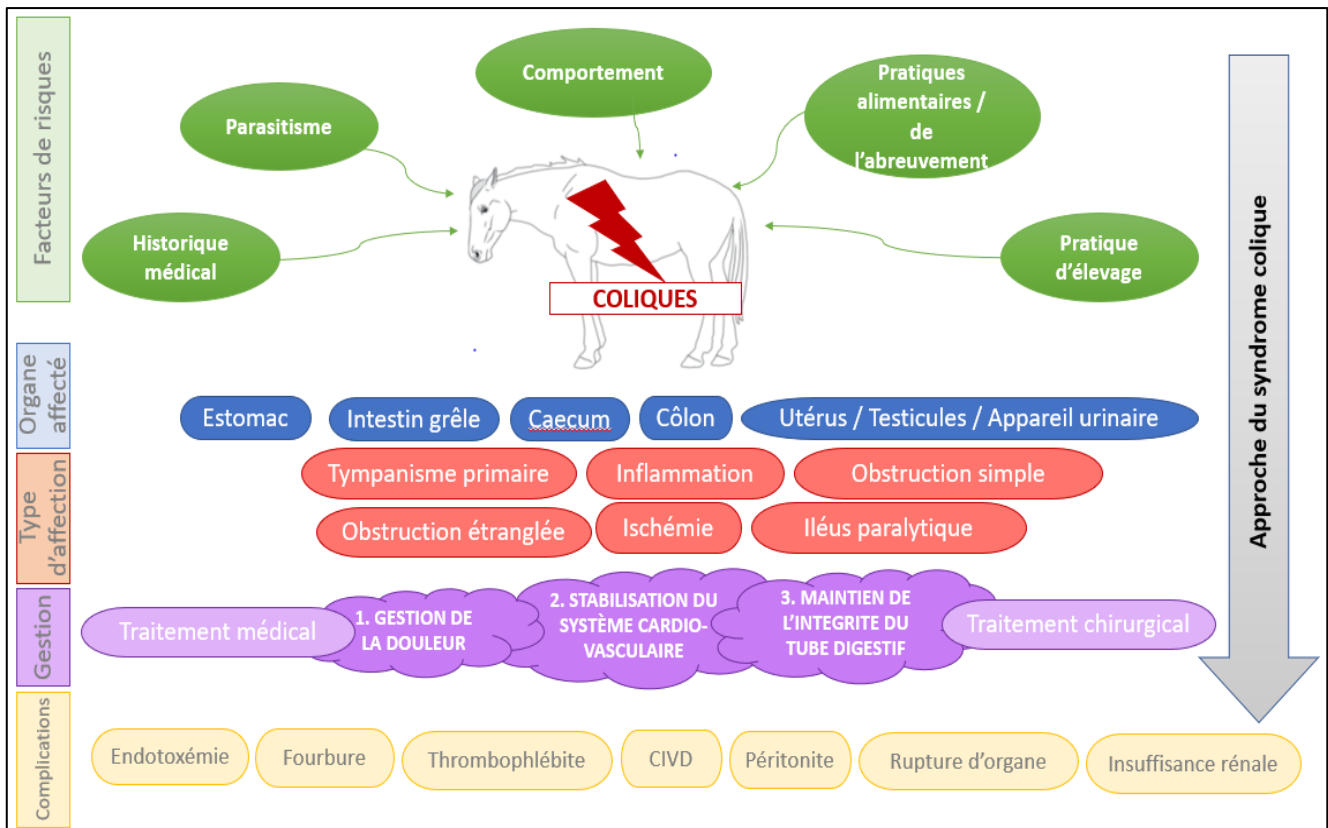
Facteurs de risques

Comportement

Parasitisme

Pratiques alimentaires / de l'abreuvement

Historique médical

Pratique d'élevage

COLIQUES

Approche du syndrome colique

Organe affecté

Estomac

Intestin grêle

Caecum

Côlon

Utérus / Testicules / Appareil urinaire

Type d'affection

Tympanisme primaire

Inflammation

Obstruction simple

Obstruction étranglée

Ischémie

Iléus paralytique

Gestion

Traitement médical

1. GESTION DE LA DOULEUR

2. STABILISATION DU SYSTÈME CARDIO-VASCULAIRE

3. MAINTIEN DE L'INTEGRITE DU TUBE DIGESTIF

Traitement chirurgical

Complications

Endotoxémie

Fourbure

Thrombophlébite

CIVD

Péritonite

Rupture d'organe

Insuffisance rénale